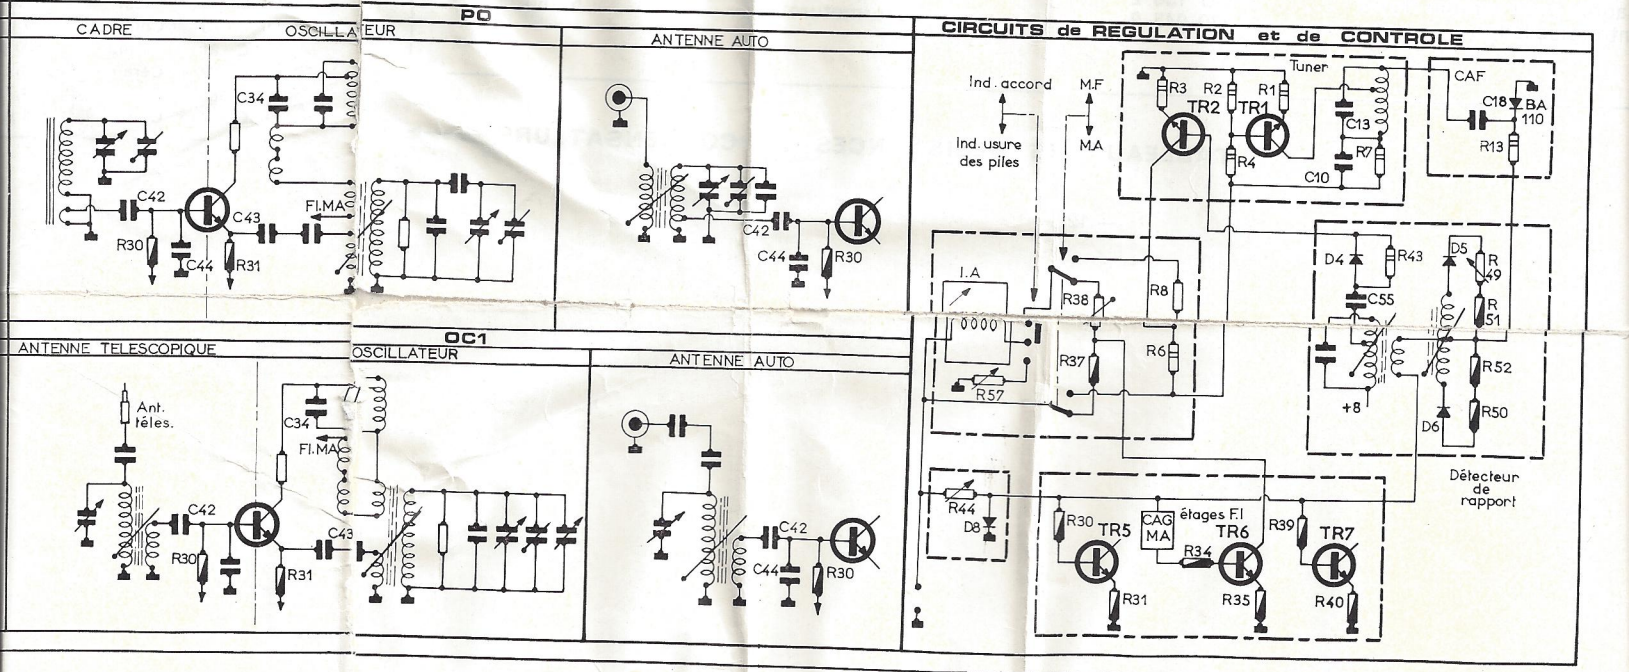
PO

CADRE

OSCILLATEUR

C34

C42

C43

FI.MA

R30

C44

R31

ANTENNE AUTO

C42

C44

R30

OC1

ANTENNE TELESCOPIQUE

Ant. téles.

OSCILLATEUR

C34

FI.MA

C42

C43

R30

R31

ANTENNE AUTO

C42

C44

R30

CIRCUITS de REGULATION et de CONTROLE

Ind. accord

M.F

Ind. usure des piles

M.A

R3

R2

R1

Tuner

TR2

TR1

C13

R4

R7

C10

CAF

C18

BA 110

R13

I.A

R38

R8

R37

R6

R57

D4

R43

D5

R 49

C55

R 51

R52

+8

D6

R50

Détecteur de rapport

R44

D8

R30

TR5

CAG MA

étages F.I

TR6

R39

TR7

R34

R31

R35

R40